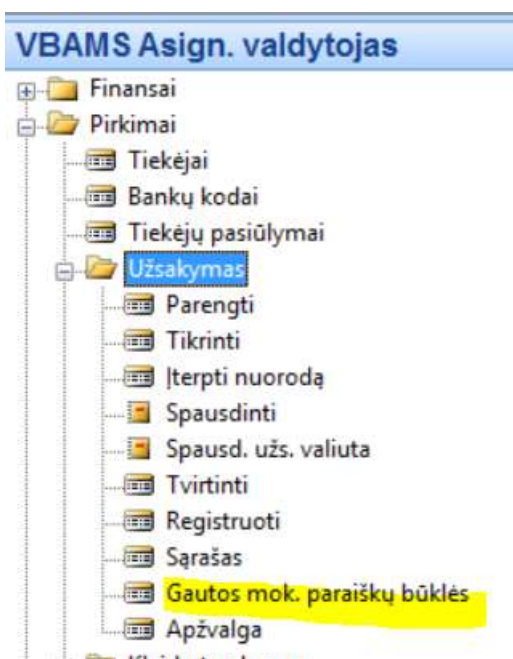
VBAMS Asign. valdytojas

Finansai
Pirkimai
Tiekėjai
Bankų kodai
Tiekėjų pasiūlymai
Užsakymas
Parengti
Tikrinti
Įterpti nuorodą
Spausdinti
Spausd. užs. valiuta
Tvirtinti
Registruoti
Sąrašas
Gautos mok. paraiškų būklės
Apžvalga
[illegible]